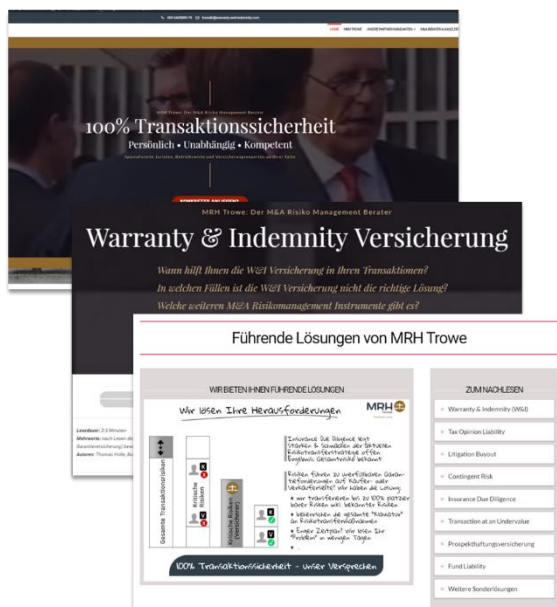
069 660989 78 kontakt@warranty-indemnity.com

HOME MRH TROWE UNSERE PARTNER MAGAZIN M&A BERATER & ANGEBOT

MRH Trowe: Der M&A Risiko Management Berater

100% Transaktionssicherheit

Persönlich • Unabhängig • Kompetent

Spezialisierte Juristen, Betriebswirte und Versicherungsexperten an Ihrer Seite

KOMPETENT ANFRAGEN

MRH Trowe: Der M&A Risiko Management Berater

Warranty & Indemnity Versicherung

Wann hilft Ihnen die W&I Versicherung in Ihren Transaktionen?

In welchen Fällen ist die W&I Versicherung nicht die richtige Lösung?

Welche weiteren M&A Risikomanagement Instrumente gibt es?

Lesedauer: 2-3 Minuten

Mehrwert: nach Lesen des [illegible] Garantieversicherung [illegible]

Autoren: Thomas Holle, Bu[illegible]

Führende Lösungen von MRH Trowe

WIR BIETEN IHNEN FÜHRENDE LÖSUNGEN

Wir lösen Ihre Herausforderungen

MRH Trowe

Gesamte Transaktionsrisiken

Kritische Risiken

Kritische Risiken (Versicherbar)

Intensive Due Diligence legt Stärken & Schwächen der Zielgesellschaft offen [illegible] Gesamtbild bekannt

Risiken führen zu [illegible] Garantieforderungen auf Käufer- oder Verkäuferseite, wir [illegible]

• wir transferieren bis zu 100% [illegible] bekannte Risiken

• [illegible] Risikotransferlösungen

• Einen Zeitpunkt wir lösen Ihr "Problem" in wenigen Tagen

• ...

100% Transaktionssicherheit - unser Versprechen

ZUM NACHLESEN

Warranty & Indemnity (W&I)

Tax Opinion Liability

Litigation Buyout

Contingent Risk

Insurance Due Diligence

Transaction at an Undervalue

Prospekthaftungsversicherung

Fund Liability

Weitere Sonderlösungen